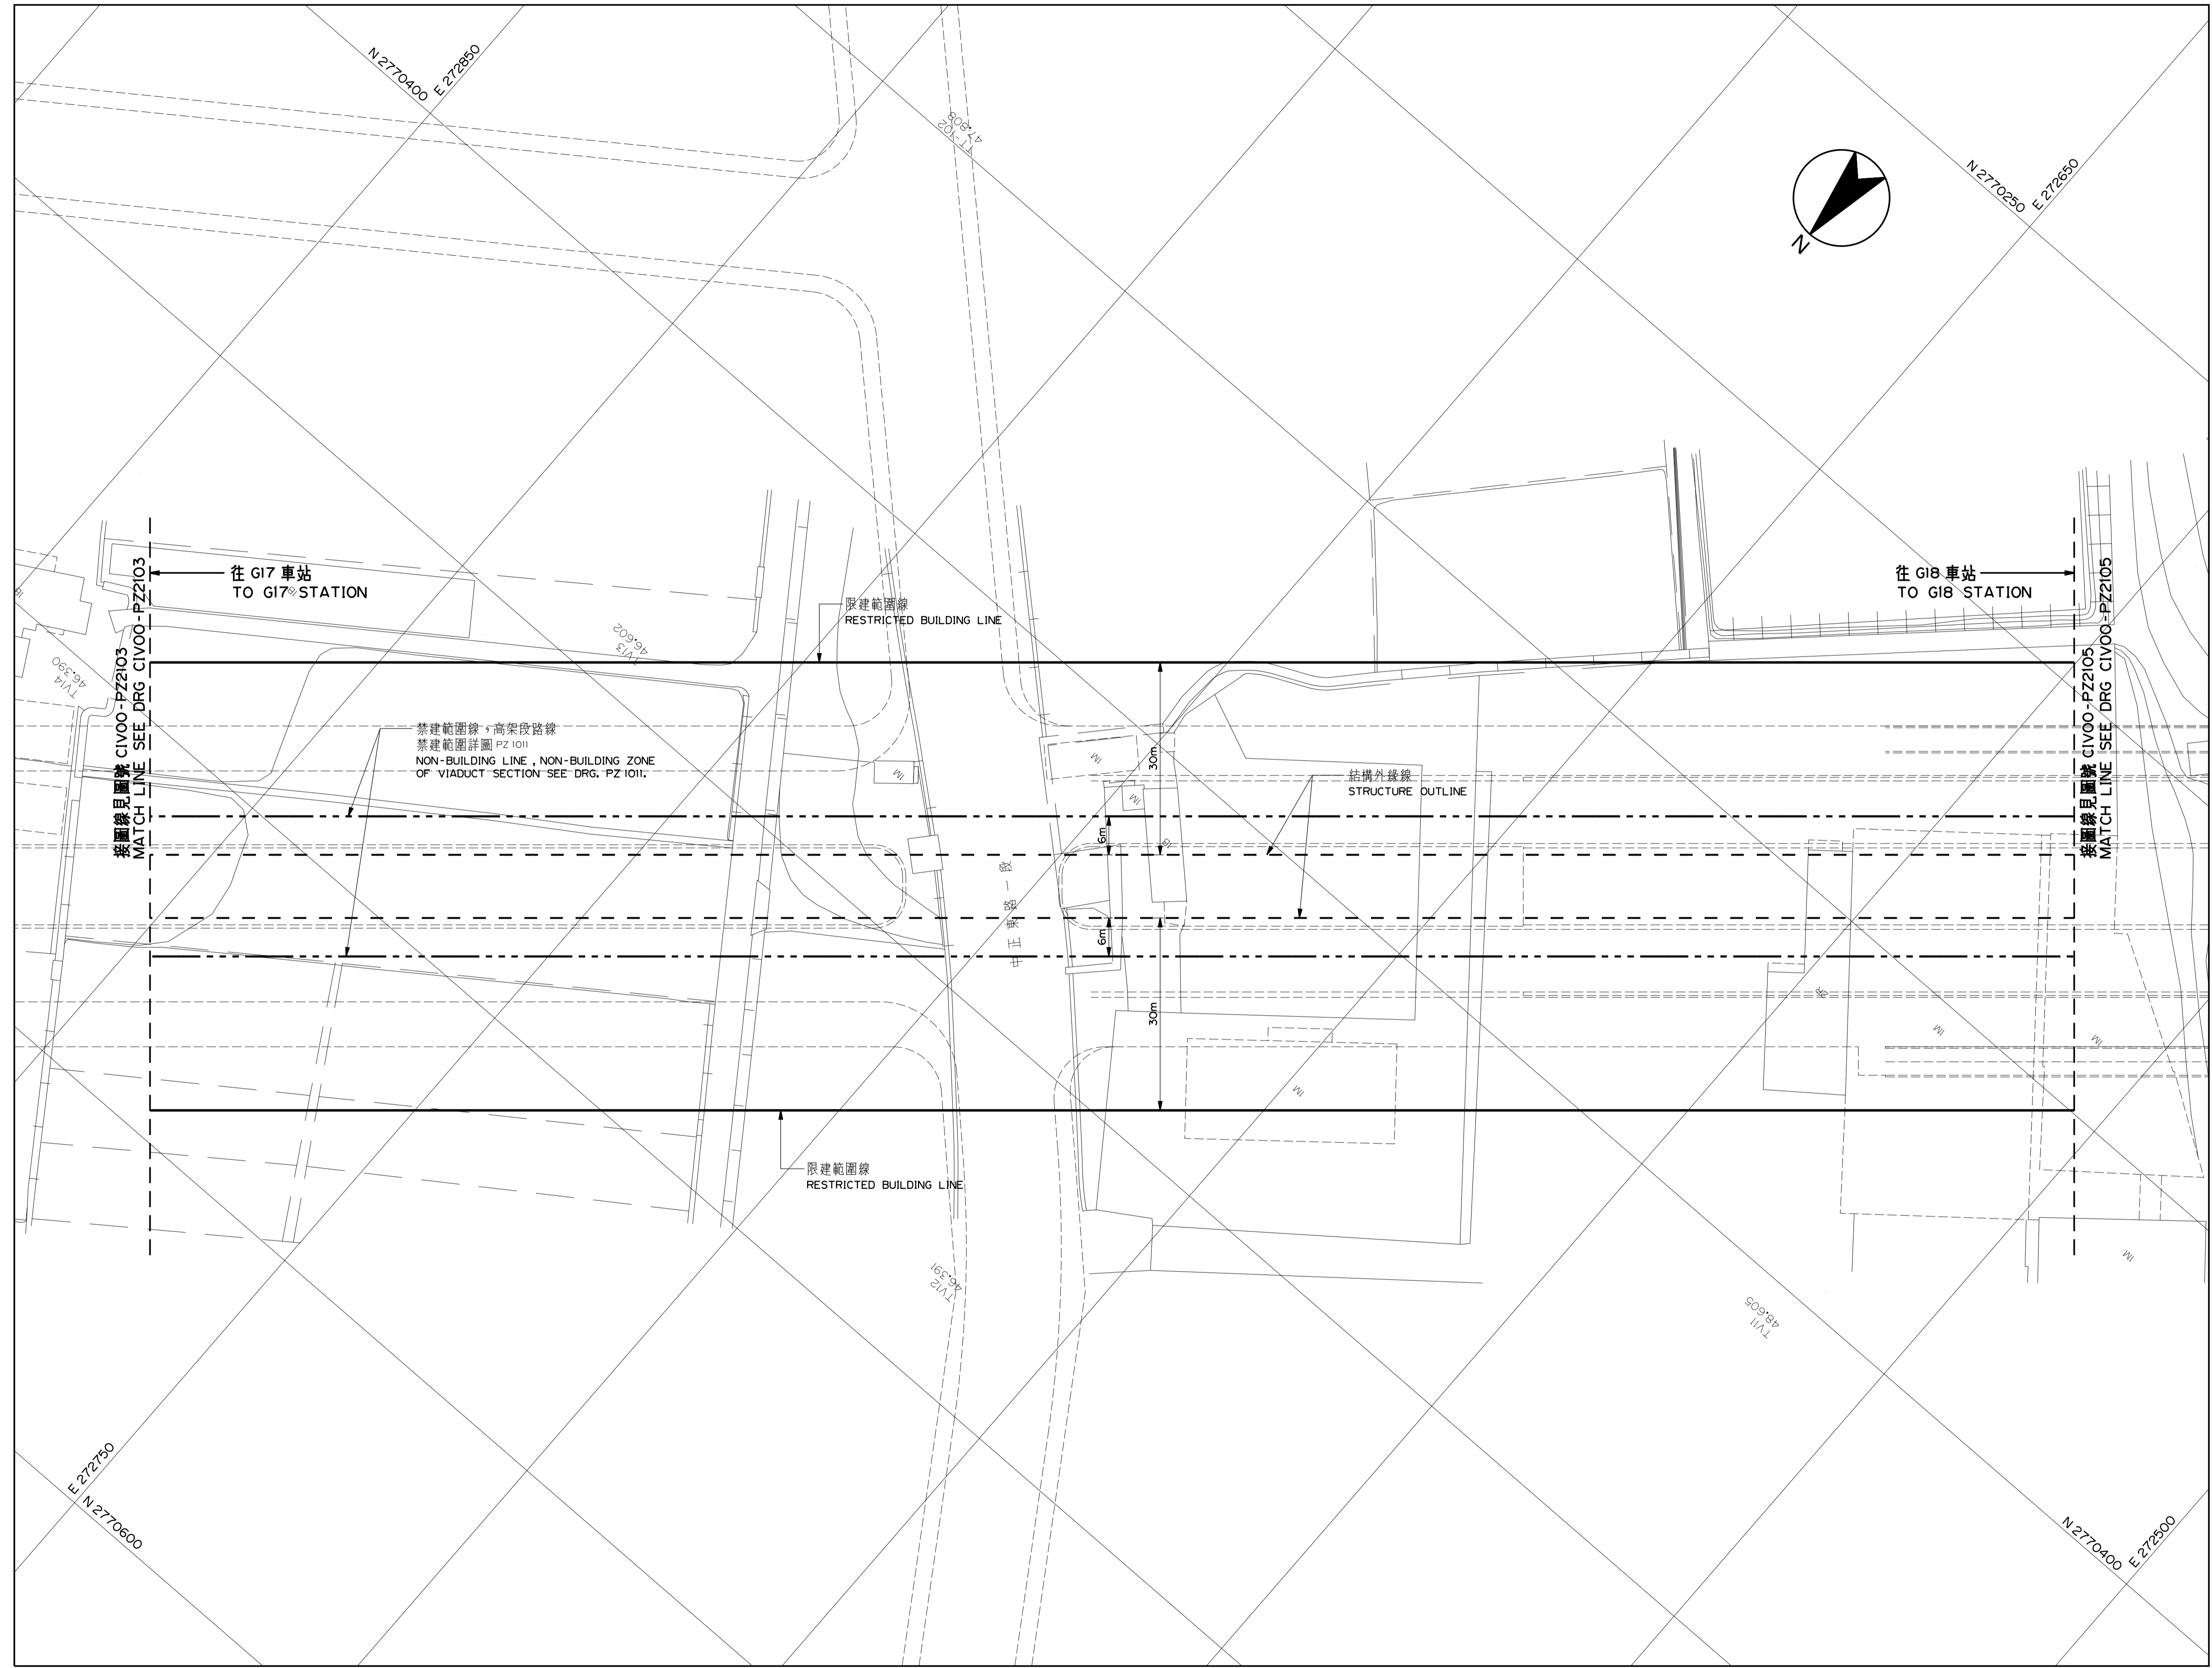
N 2770400 E 272850

N 2770250 E 272650

N

TV15
47.805

往 G17 車站
TO G17 STATION

往 G18 車站
TO G18 STATION

接圖線見圖號 CIV00-PZ2103
MATCH LINE SEE DRG CIV00-PZ2103

接圖線見圖號 CIV00-PZ2105
MATCH LINE SEE DRG CIV00-PZ2105

TV13
46.602

TV14
46.390

限建範圍線
RESTRICTED BUILDING LINE

禁建範圍線，高架段路線
禁建範圍詳圖 PZ 1011
NON-BUILDING LINE , NON-BUILDING ZONE
OF VIADUCT SECTION SEE DRG. PZ 1011.

結構外緣線
STRUCTURE OUTLINE

30m

6m

6m

30m

中 正 東 路 一 段

1M

1M

1M

1M

1M

1M

1M

1M

限建範圍線
RESTRICTED BUILDING LINE

TV12
46.391

TV11
48.605

E 272750 N 2770600

N 2770400 E 272500